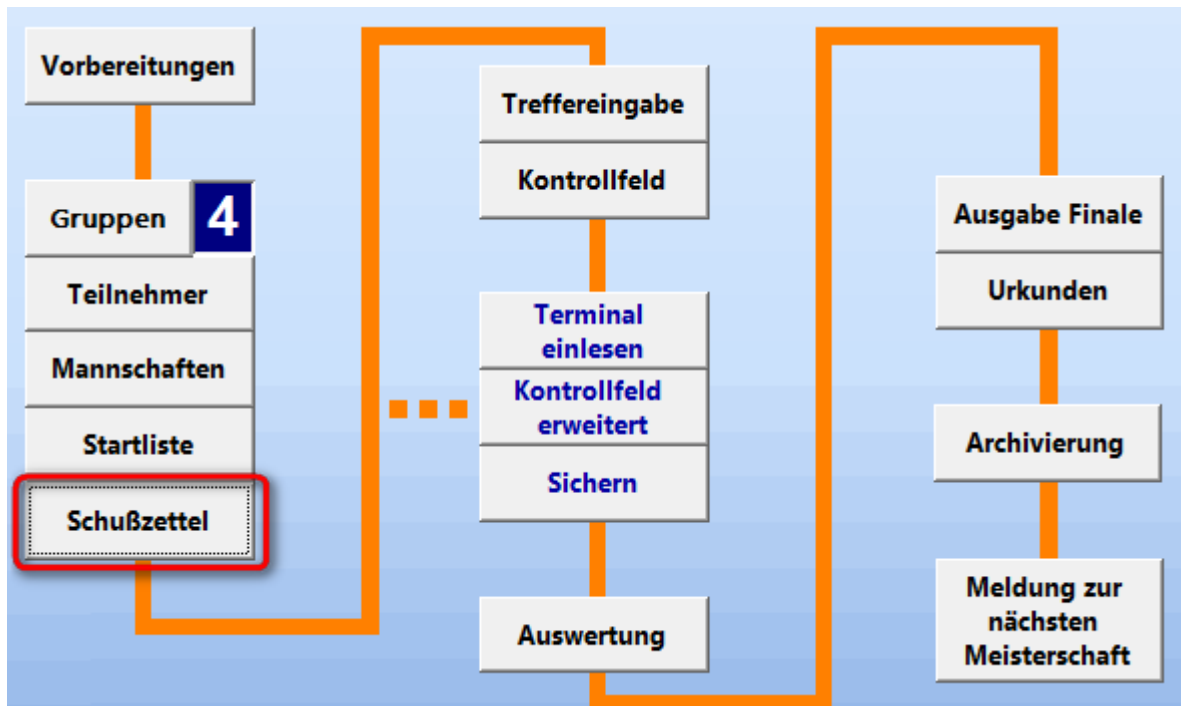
Vorbereitungen

Gruppen 4

Teilnehmer

Mannschaften

Startliste

Schußzettel

Treffereingabe

Kontrollfeld

Terminal einlesen

Kontrollfeld erweitert

Sichern

Auswertung

Ausgabe Finale

Urkunden

Archivierung

Meldung zur nächsten Meisterschaft